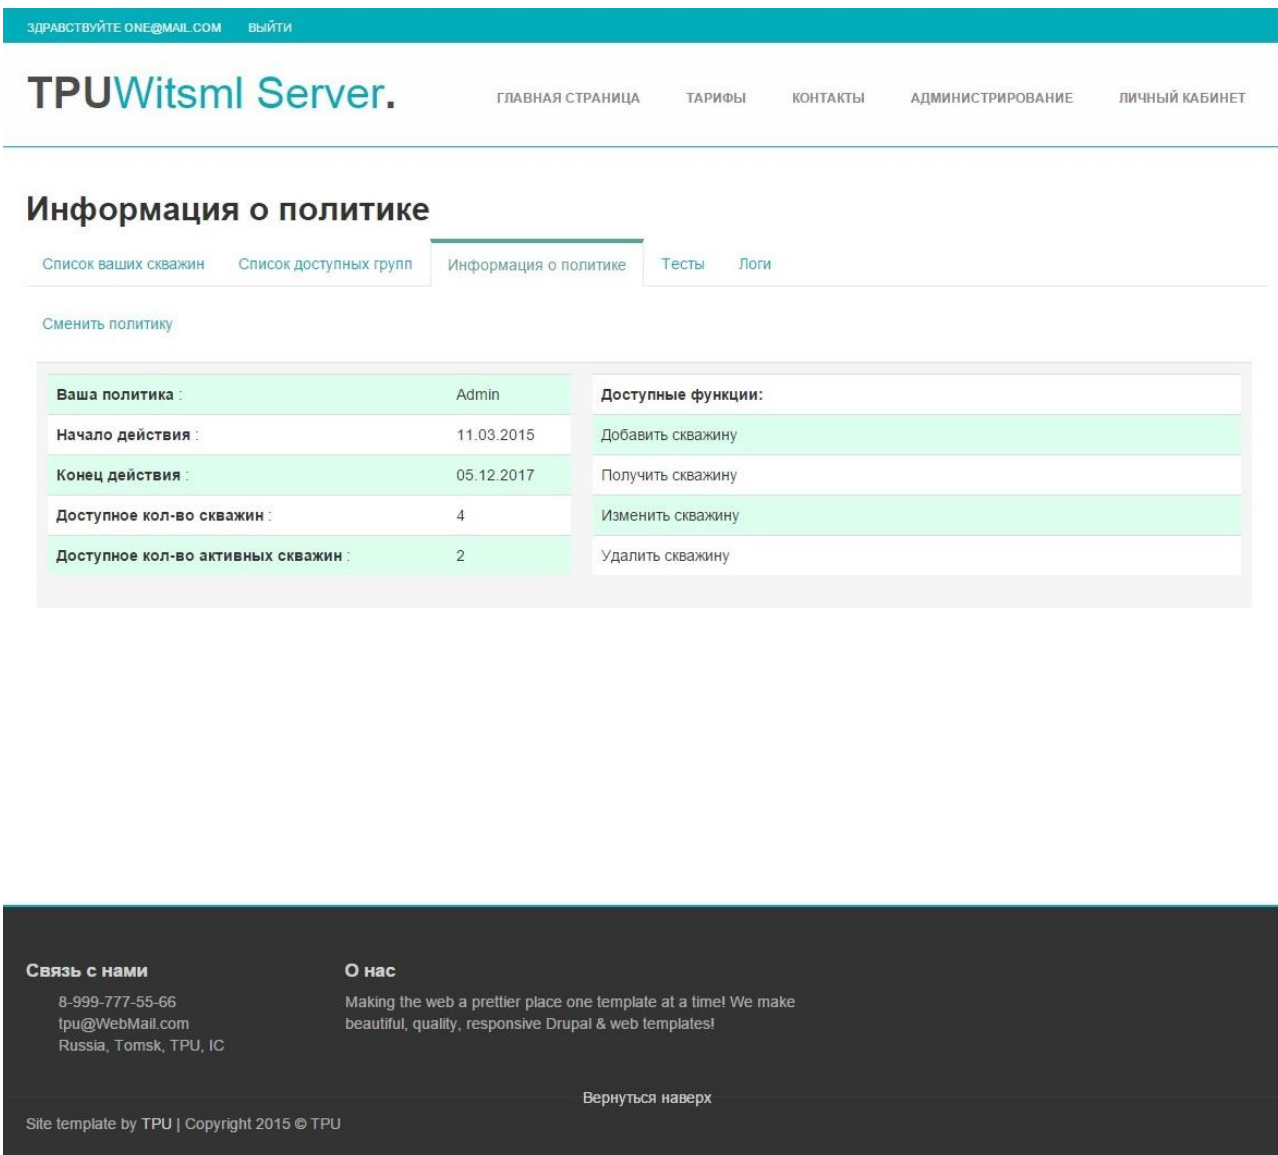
ЗДРАВСТВУЙТЕ ONE@MAIL.COM ВЫЙТИ

TPUWitsml Server.

ГЛАВНАЯ СТРАНИЦА ТАРИФЫ КОНТАКТЫ АДМИНИСТРИРОВАНИЕ ЛИЧНЫЙ КАБИНЕТ

Информация о политике

Список ваших скважин Список доступных групп Информация о политике Тесты Логи

Сменить политику

| Ваша политика : | Admin |
|---|---|
| Начало действия : | 11.03.2015 |
| Конец действия : | 05.12.2017 |
| Доступное кол-во скважин : | 4 |
| Доступное кол-во активных скважин : | 2 |

| Доступные функции: |
|---|
| Добавить скважину |
| Получить скважину |
| Изменить скважину |
| Удалить скважину |

Связь с нами
8-999-777-55-66
tpu@WebMail.com
Russia, Tomsk, TPU, IC

О нас
Making the web a prettier place one template at a time! We make beautiful, quality, responsive Drupal & web templates!

Вернуться наверх

Site template by TPU | Copyright 2015 © TPU